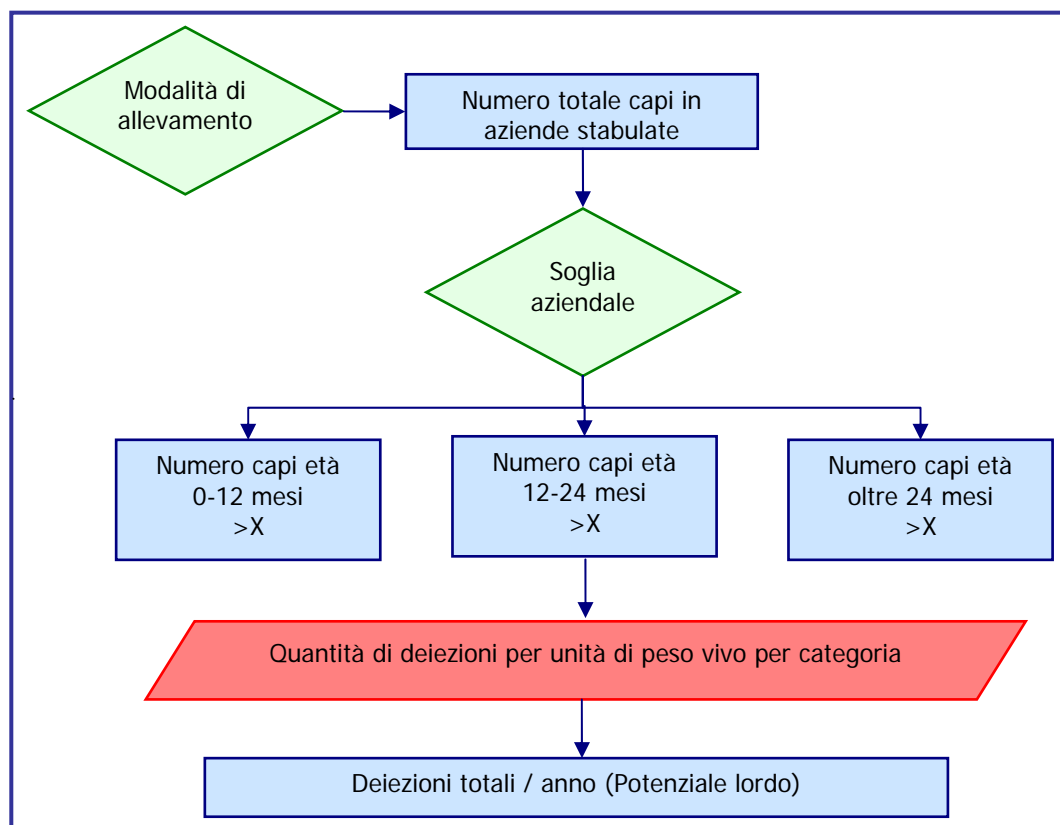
Modalità di allevamento

Numero totale capi in aziende stabulate

Soglia aziendale

Numero capi età 0-12 mesi >X

Numero capi età 12-24 mesi >X

Numero capi età oltre 24 mesi >X

Quantità di deiezioni per unità di peso vivo per categoria

Deiezioni totali / anno (Potenziale lordo)